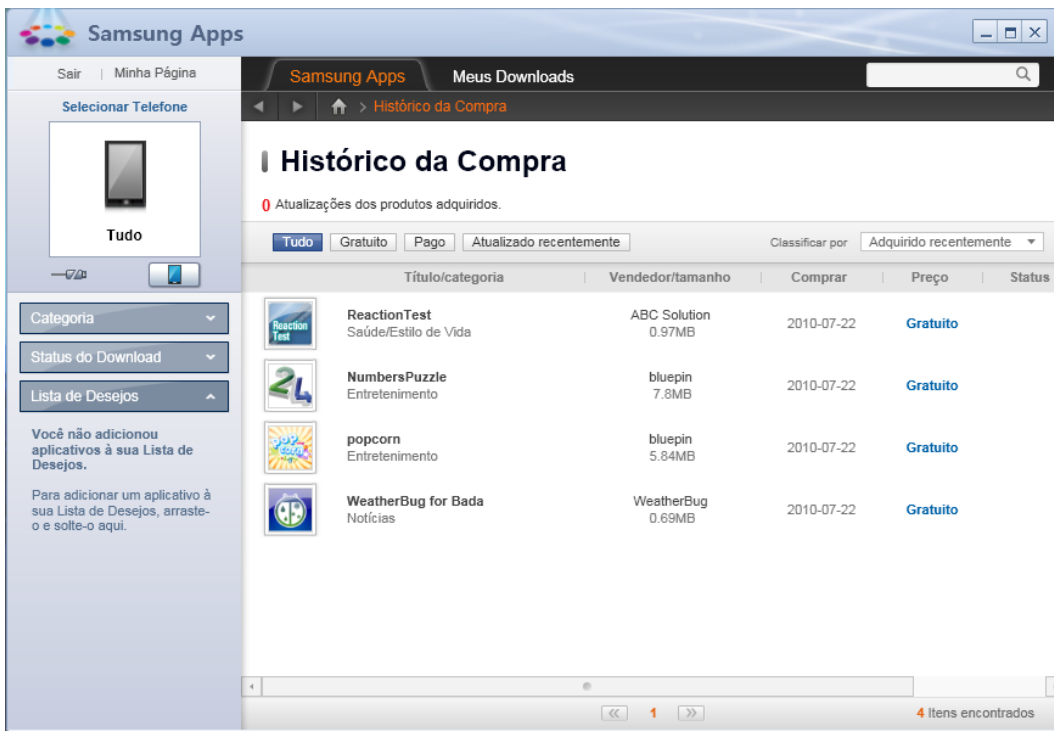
Samsung Apps

Sair | Minha Página

Selecionar Telefone

Tudo

Categoria

Status do Download

Lista de Desejos

Você não adicionou aplicativos à sua Lista de Desejos.

Para adicionar um aplicativo à sua Lista de Desejos, arraste-o e solte-o aqui.

Samsung Apps | Meus Downloads

> Histórico da Compra

Histórico da Compra

0 Atualizações dos produtos adquiridos.

Tudo | Gratuito | Pago | Atualizado recentemente

Classificar por | Adquirido recentemente

| | Título/categoria | Vendedor/tamanho | Comprar | Preço | Status |
|---|---|---|---|---|---|
| Reaction Test | ReactionTest Saúde/Estilo de Vida | ABC Solution 0.97MB | 2010-07-22 | Gratuito | |
| | NumbersPuzzle Entretenimento | bluepin 7.8MB | 2010-07-22 | Gratuito | |
| | popcorn Entretenimento | bluepin 5.84MB | 2010-07-22 | Gratuito | |
| | WeatherBug for Bada Notícias | WeatherBug 0.69MB | 2010-07-22 | Gratuito | |

1

4 Itens encontrados